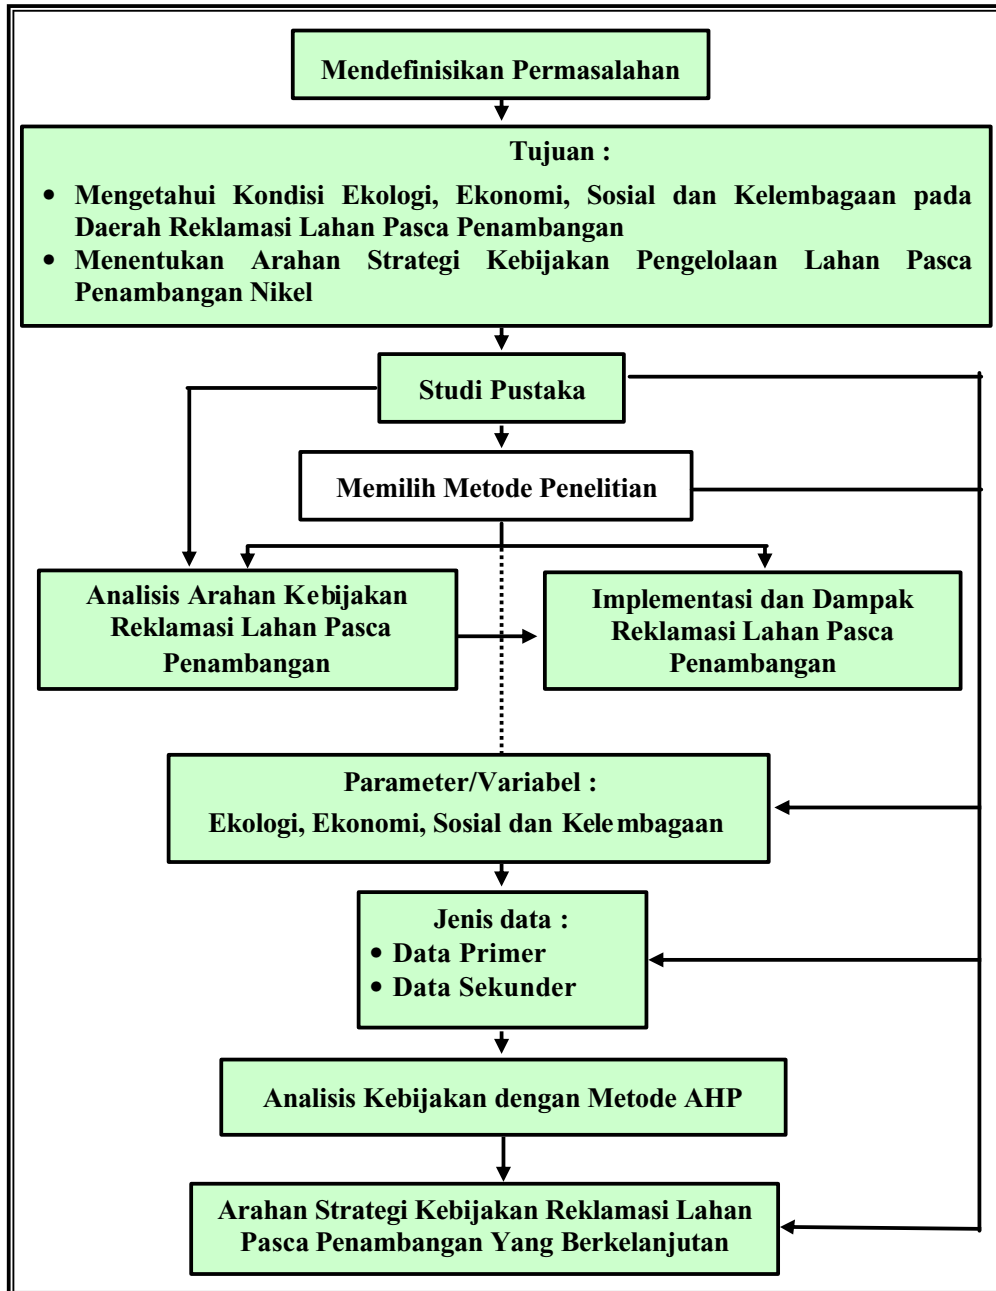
Mendefinisikan Permasalahan

Tujuan :

- Mengetahui Kondisi Ekologi, Ekonomi, Sosial dan Kelembagaan pada Daerah Reklamasi Lahan Pasca Penambangan
- Menentukan Arahan Strategi Kebijakan Pengelolaan Lahan Pasca Penambangan Nikel

Studi Pustaka

Memilih Metode Penelitian

Analisis Arahan Kebijakan Reklamasi Lahan Pasca Penambangan

Implementasi dan Dampak Reklamasi Lahan Pasca Penambangan

Parameter/Variabel :
Ekologi, Ekonomi, Sosial dan Kelembagaan

Jenis data :
- Data Primer
- Data Sekunder

Analisis Kebijakan dengan Metode AHP

Arahan Strategi Kebijakan Reklamasi Lahan Pasca Penambangan Yang Berkelanjutan